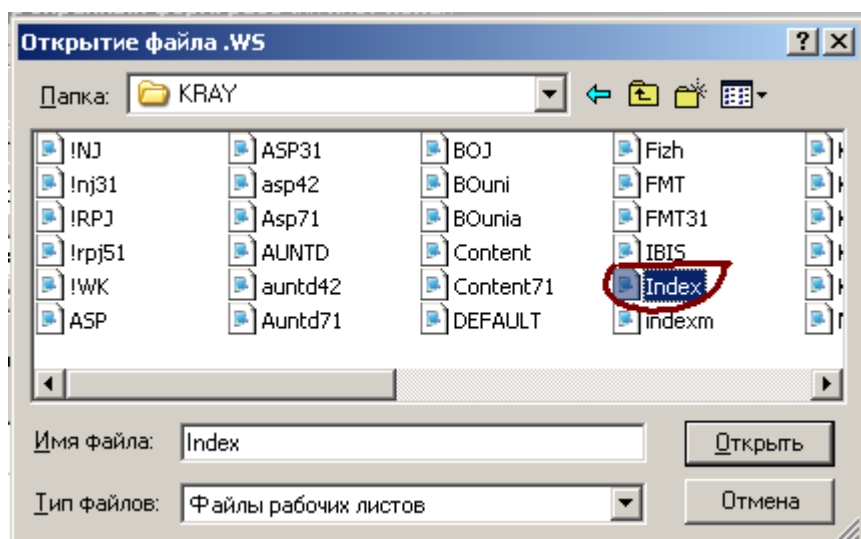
Открытие файла .WS

?

X

Папка: KRAY

!NJ
!nj31
!RPJ
!rpj51
!WK
ASP

ASP31
asp42
Asp71
AUNTD
auntd42
Auntd71

BOJ
BOuni
BOunia
Content
Content71
DEFAULT

Fizh
FMT
FMT31
IBIS
Index
indexm

Имя файла: Index

Открыть

Тип файлов: Файлы рабочих листов

Отмена